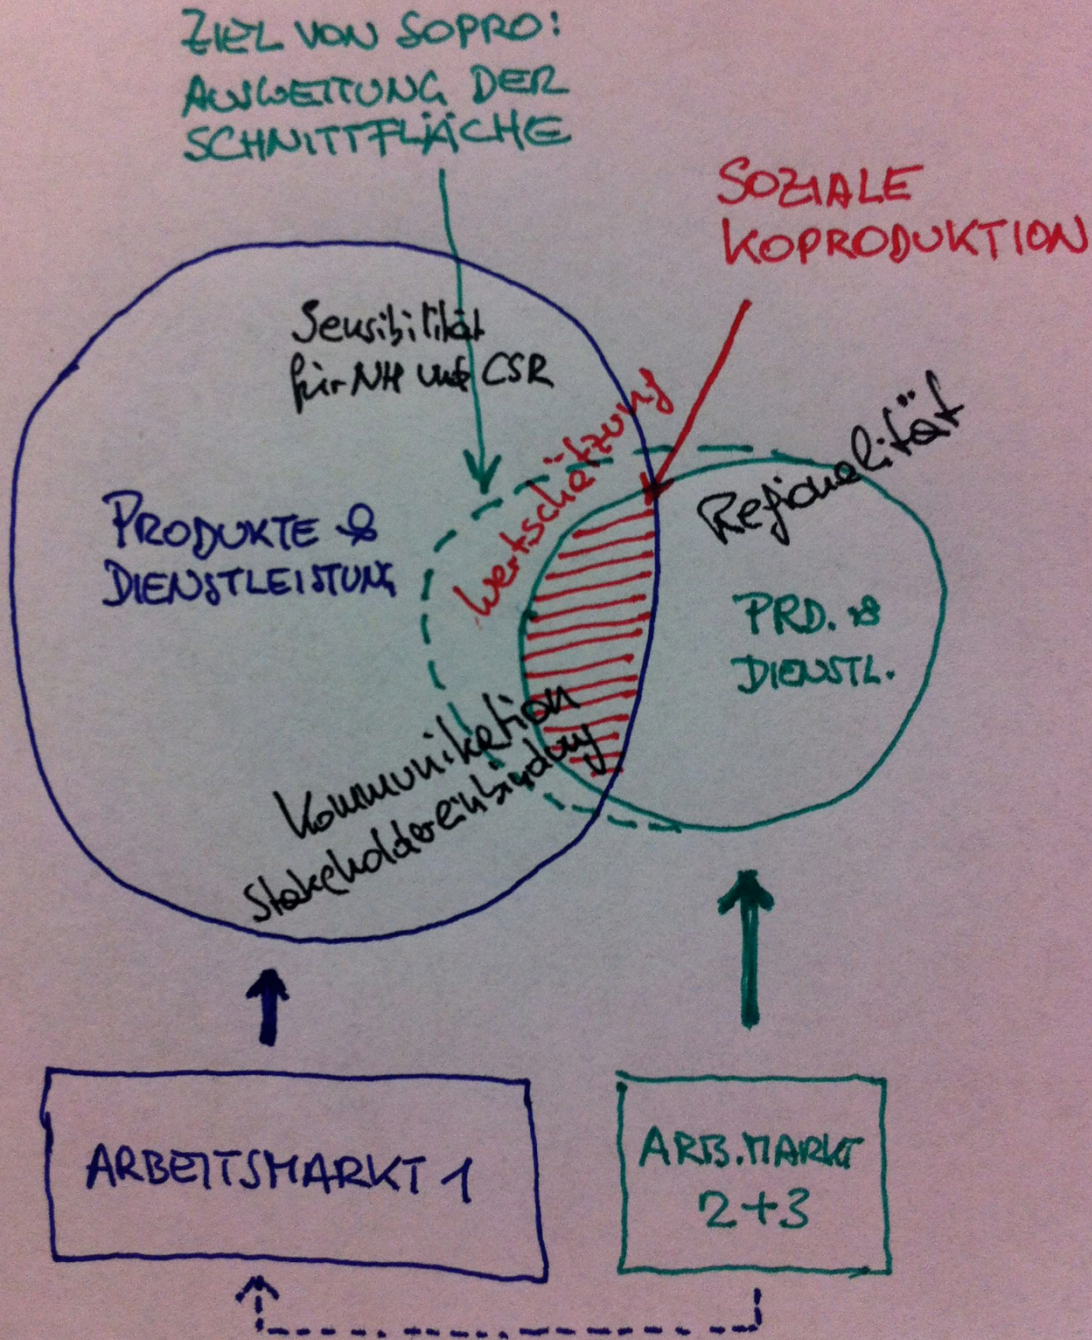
ZIEL VON SOPRO: AUSWEITUNG DER SCHNITTFLÄCHE

SOZIALE KOPRODUKTION

Sensibilität für NH und CSR

Wertschätzung

Regionalität

PRODUKTE & DIENSTLEISTUNG

PRD. & DIENSTL.

Kommunikation Stakeholdereinbindung

ARBEITSMARKT 1

ARB. MARKT 2+3